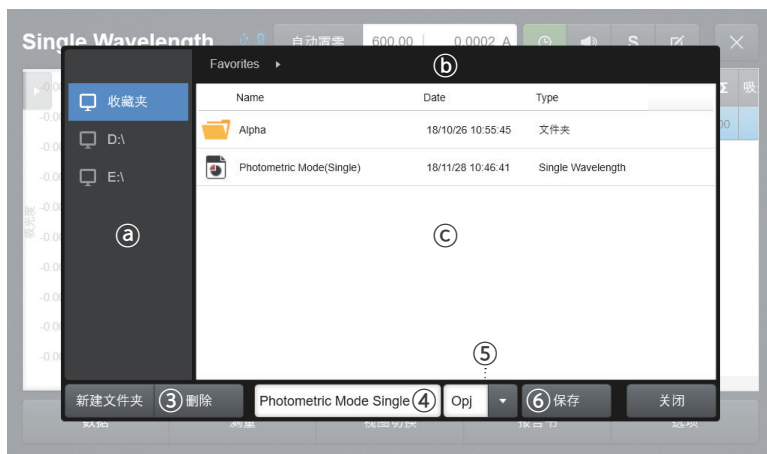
Single Wavelength 自动置零 600.00 0.0002 A S

Favorites ▸

收藏夹
D:\
E:\

ⓐ ⓑ ⓒ

| Name | Date | Type |
|---|---|---|
| Alpha | 18/10/26 10:55:45 | 文件夹 |
| Photometric Mode(Single) | 18/11/28 10:46:41 | Single Wavelength |

⑤

新建文件夹 ③ 删除 Photometric Mode Single ④ Opj ⑥ 保存 关闭

数据 测量 视图切换 报告书 选项